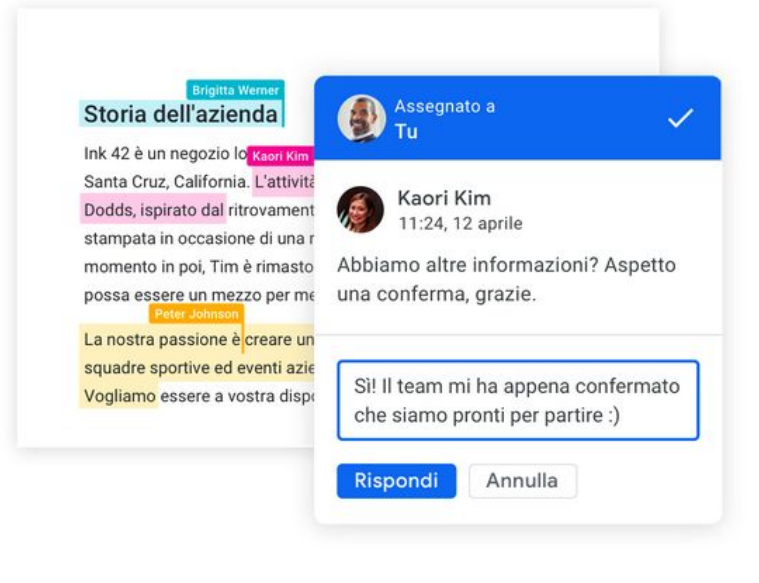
Brigitta Werner

Storia dell'azienda

Ink 42 è un negozio lo Kaori Kim Santa Cruz, California. L'attività Dodds, ispirato dal ritrovament stampata in occasione di una r momento in poi, Tim è rimasto possa essere un mezzo per me

Peter Johnson

La nostra passione è creare un squadre sportive ed eventi azie Vogliamo essere a vostra dispo

Assegnato a
Tu

Kaori Kim
11:24, 12 aprile

Abbiamo altre informazioni? Aspetto una conferma, grazie.

Sì! Il team mi ha appena confermato che siamo pronti per partire :)

Rispondi

Annulla